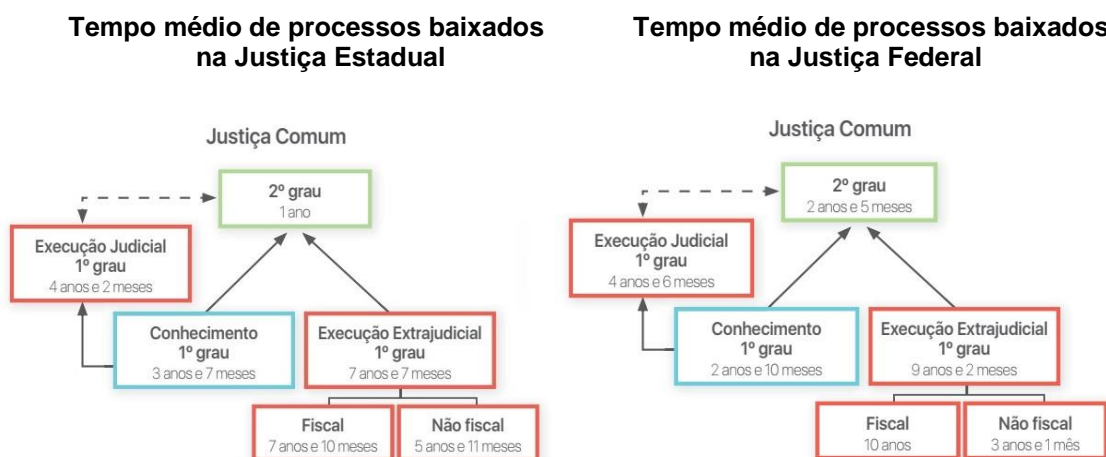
Tempo médio de processos baixados na Justiça Estadual

Justiça Comum

2º grau
1 ano

Execução Judicial
1º grau
4 anos e 2 meses

Conhecimento
1º grau
3 anos e 7 meses

Execução Extrajudicial
1º grau
7 anos e 7 meses

Fiscal
7 anos e 10 meses

Não fiscal
5 anos e 11 meses

Tempo médio de processos baixados na Justiça Federal

Justiça Comum

2º grau
2 anos e 5 meses

Execução Judicial
1º grau
4 anos e 6 meses

Conhecimento
1º grau
2 anos e 10 meses

Execução Extrajudicial
1º grau
9 anos e 2 meses

Fiscal
10 anos

Não fiscal
3 anos e 1 mês